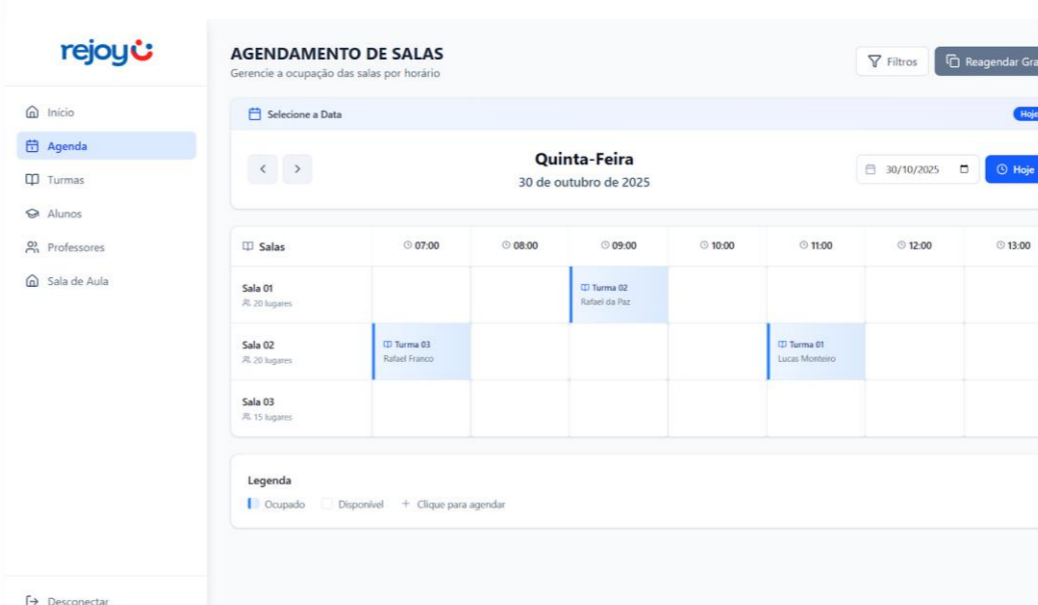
rejoy

Início
Agenda
Turmas
Alunos
Professores
Sala de Aula

Desconectar

AGENDAMENTO DE SALAS
Gerencie a ocupação das salas por horário

Filtros
Reagendar Gra

Selecione a Data
Hoje

Quinta-Feira
30 de outubro de 2025

30/10/2025
Hoje

| Salas | 07:00 | 08:00 | 09:00 | 10:00 | 11:00 | 12:00 | 13:00 |
|---|---|---|---|---|---|---|---|
| Sala 01 20 lugares | | | Turma 02 Rafael da Paz | | | | |
| Sala 02 20 lugares | Turma 03 Rafael Franco | | | | Turma 01 Lucas Monteiro | | |
| Sala 03 15 lugares | | | | | | | |

Legenda
Ocupado Disponível + Clique para agendar